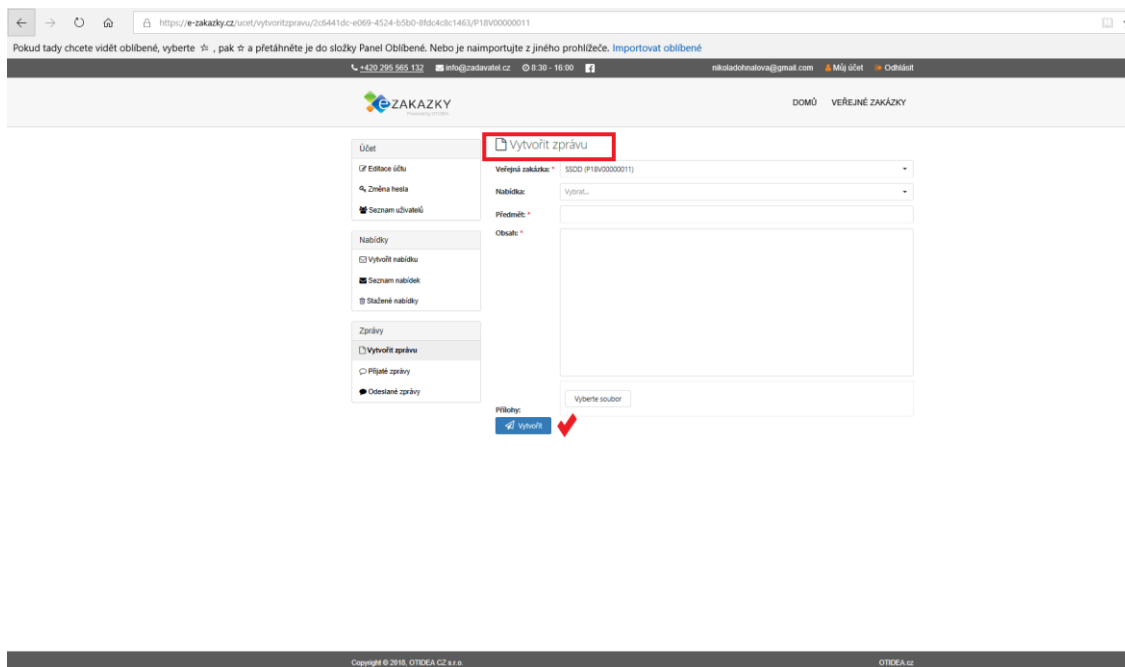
https://e-zakazky.cz/ucet/vytvoritzpravu/2c6441dc-e069-4524-b5b0-8fdc4c8c1463/P18V00000011

Pokud tady chcete vidět oblíbené, vyberte ☆ , pak ☆ a přetáhněte je do složky Panel Oblíbené. Nebo je naimportujte z jiného prohlížeče. Importovat oblíbené

+420 295 565 132 info@zadavatel.cz 8:30 - 16:00 nikoladohnalova@gmail.com Můj účet Odhlásit

eZAKAZKY
Powered by OTIDEA

DOMŮ VEŘEJNÉ ZAKÁZKY

Účet
Editace účtu
Změna hesla
Seznam uživatelů

Nabídky
Vytvořit nabídku
Seznam nabídek
Stažené nabídky

Zprávy
Vytvořit zprávu
Přijaté zprávy
Odeslané zprávy

Vytvořit zprávu

Veřejná zakázka: * SSDD (P18V00000011)
Nabídka: Vybrat...
Předmět: *
Obsah: *
Přílohy:
Vyberte soubor
Vytvořit

Copyright © 2018, OTIDEA CZ s.r.o.
OTIDEA.cz